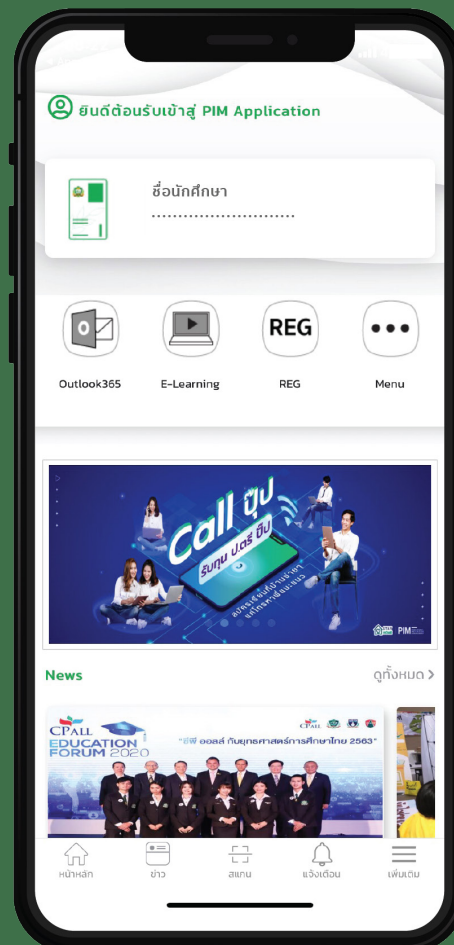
ยินดีต้อนรับเข้าสู่ PIM Application

ชื่อนักศึกษา
..............................

REG

Outlook365
E-Learning
REG
Menu

Call ปุ๊ป
รับทุน ป.ตรี ปั๊บ
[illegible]
PIM

News
ดูทั้งหมด >

CPALL
EDUCATION FORUM 2020
"ซีพี ออลล์ กับยุทธศาสตร์การศึกษาไทย 2563"

หน้าหลัก
ข่าว
สแกน
แจ้งเตือน
เพิ่มเติม